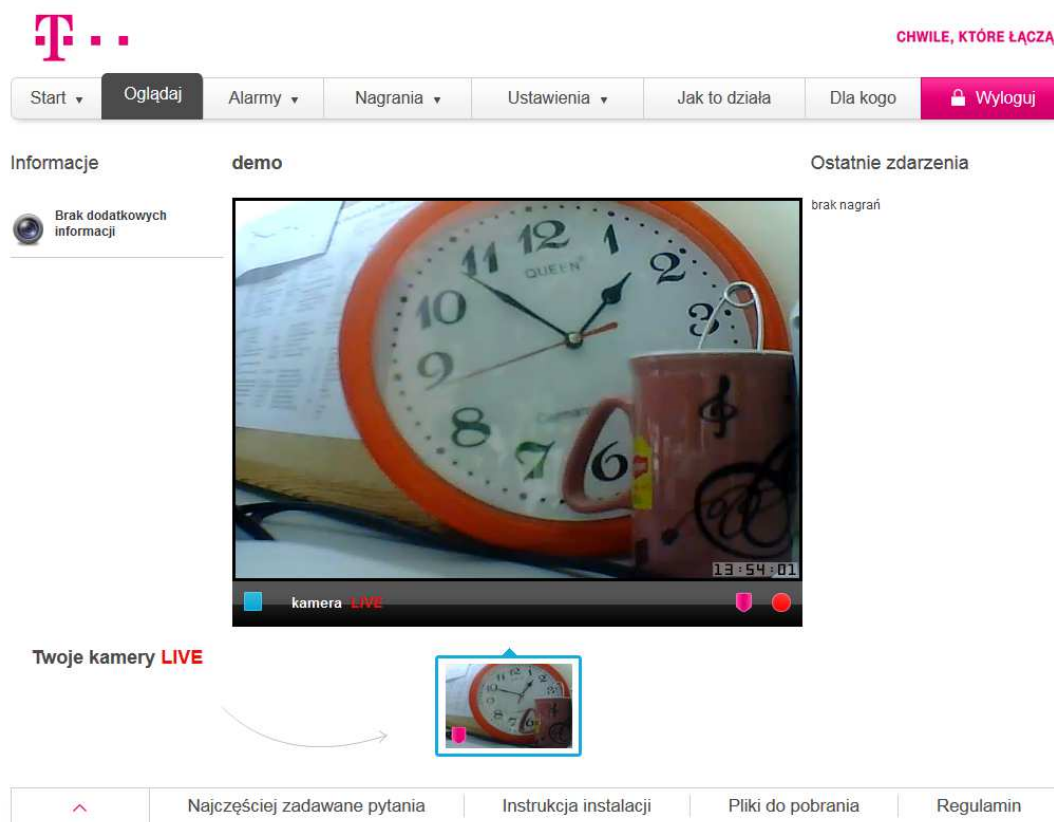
T · ·

CHWILE, KTÓRE ŁĄCZĄ

Start ▾ | Oglądaj | Alarmy ▾ | Nagrania ▾ | Ustawienia ▾ | Jak to działa | Dla kogo | Wyloguj

Informacje

Brak dodatkowych informacji

demo

QUEEN

12 11 10 9 8 7 6 2 3

13:54:01

kamera LIVE

Ostatnie zdarzenia

brak nagrań

Twoje kamery LIVE

^ | Najczęściej zadawane pytania | Instrukcja instalacji | Pliki do pobrania | Regulamin